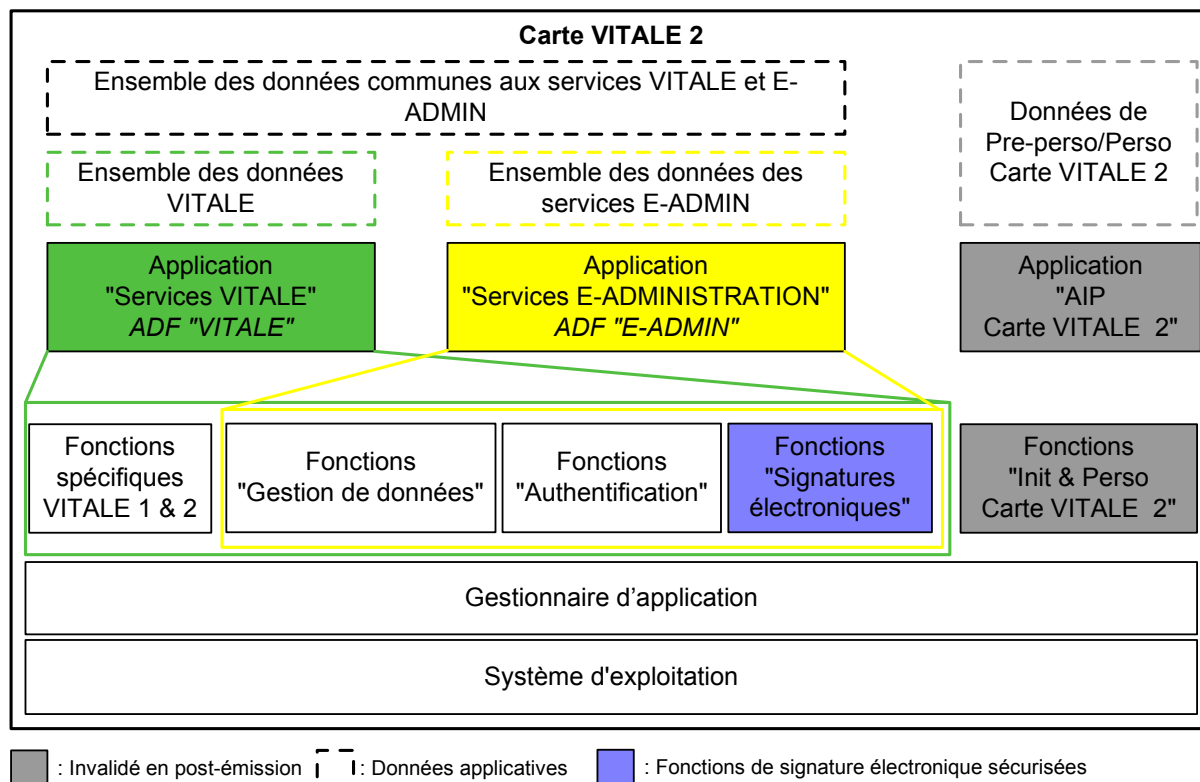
Carte VITALE 2

Ensemble des données communes aux services VITALE et E-ADMIN

Données de Pre-perso/Perso Carte VITALE 2

Ensemble des données VITALE

Ensemble des données des services E-ADMIN

Application "Services VITALE" *ADF "VITALE"*

Application "Services E-ADMINISTRATION" *ADF "E-ADMIN"*

Application "AIP Carte VITALE 2"

Fonctions spécifiques VITALE 1 & 2

Fonctions "Gestion de données"

Fonctions "Authentification"

Fonctions "Signatures électroniques"

Fonctions "Init & Perso Carte VITALE 2"

Gestionnaire d'application

Système d'exploitation

: Invalidé en post-émission : Données applicatives : Fonctions de signature électronique sécurisées